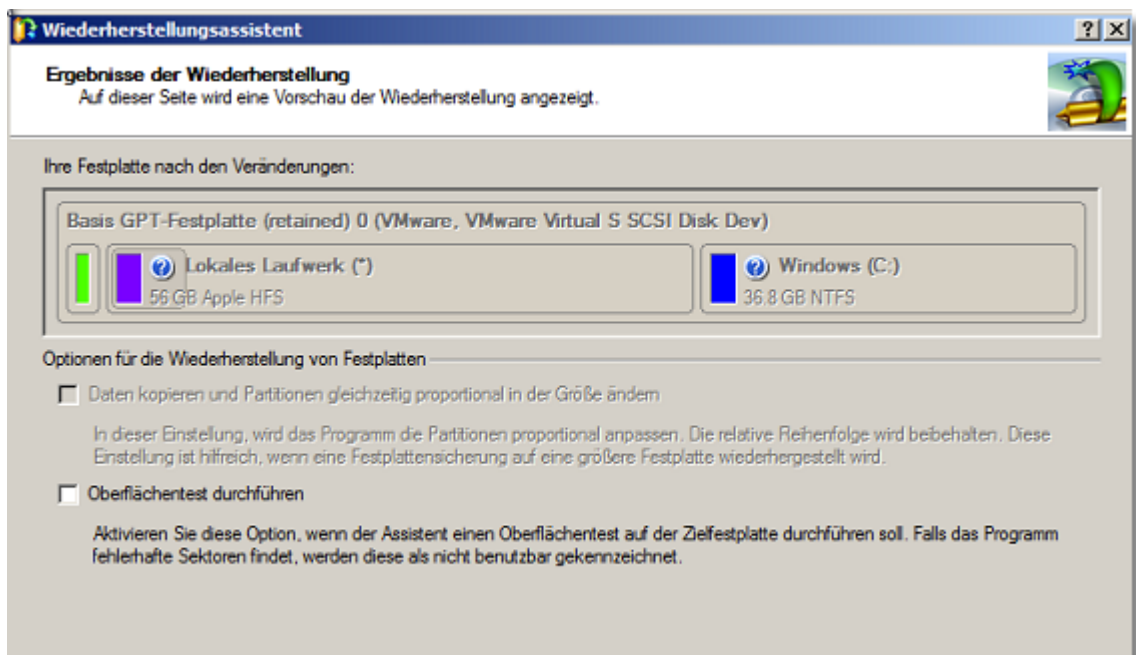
Wiederherstellungsassistent

? X

Ergebnisse der Wiederherstellung

Auf dieser Seite wird eine Vorschau der Wiederherstellung angezeigt.

Ihre Festplatte nach den Veränderungen:

Basis GPT-Festplatte (retained) 0 (VMware, VMware Virtual S SCSI Disk Dev)

Lokales Laufwerk (*)
56 GB Apple HFS

Windows (C:)
36.8 GB NTFS

Optionen für die Wiederherstellung von Festplatten

Daten kopieren und Partitionen gleichzeitig proportional in der Größe ändern

In dieser Einstellung, wird das Programm die Partitionen proportional anpassen. Die relative Reihenfolge wird beibehalten. Diese Einstellung ist hilfreich, wenn eine Festplattensicherung auf eine größere Festplatte wiederhergestellt wird.

Oberflächentest durchführen

Aktivieren Sie diese Option, wenn der Assistent einen Oberflächentest auf der Zielfestplatte durchführen soll. Falls das Programm fehlerhafte Sektoren findet, werden diese als nicht benutzbar gekennzeichnet.